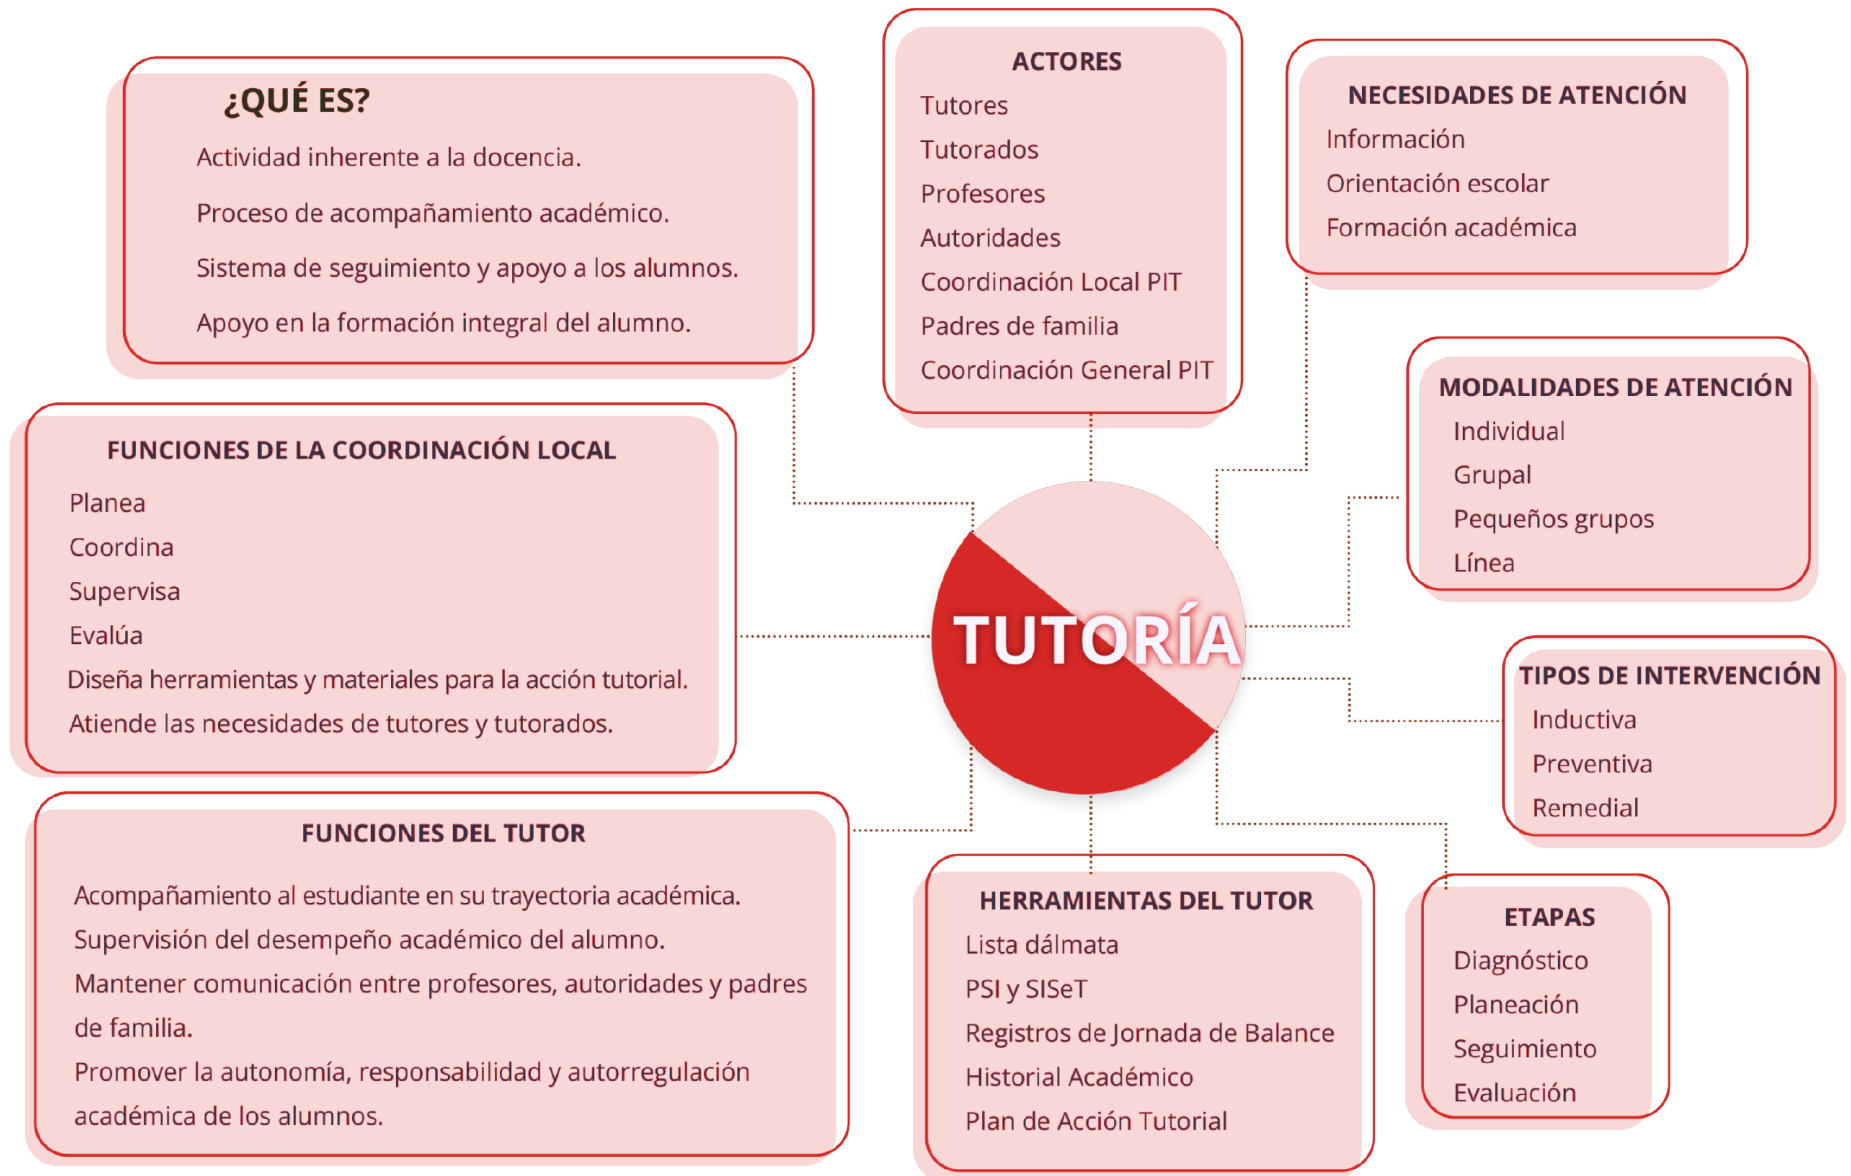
¿QUÉ ES?
Actividad inherente a la docencia.
Proceso de acompañamiento académico.
Sistema de seguimiento y apoyo a los alumnos.
Apoyo en la formación integral del alumno.

ACTORES
Tutores
Tutorados
Profesores
Autoridades
Coordinación Local PIT
Padres de familia
Coordinación General PIT

NECESIDADES DE ATENCIÓN
Información
Orientación escolar
Formación académica

MODALIDADES DE ATENCIÓN
Individual
Grupal
Pequeños grupos
Línea

FUNCIONES DE LA COORDINACIÓN LOCAL
Planea
Coordina
Supervisa
Evalúa
Diseña herramientas y materiales para la acción tutorial.
Atiende las necesidades de tutores y tutorados.

TUTORÍA

TIPOS DE INTERVENCIÓN
Inductiva
Preventiva
Remedial

FUNCIONES DEL TUTOR
Acompañamiento al estudiante en su trayectoria académica.
Supervisión del desempeño académico del alumno.
Mantener comunicación entre profesores, autoridades y padres de familia.
Promover la autonomía, responsabilidad y autorregulación académica de los alumnos.

HERRAMIENTAS DEL TUTOR
Lista dálmata
PSI y SISeT
Registros de Jornada de Balance
Historial Académico
Plan de Acción Tutorial

ETAPAS
Diagnóstico
Planeación
Seguimiento
Evaluación